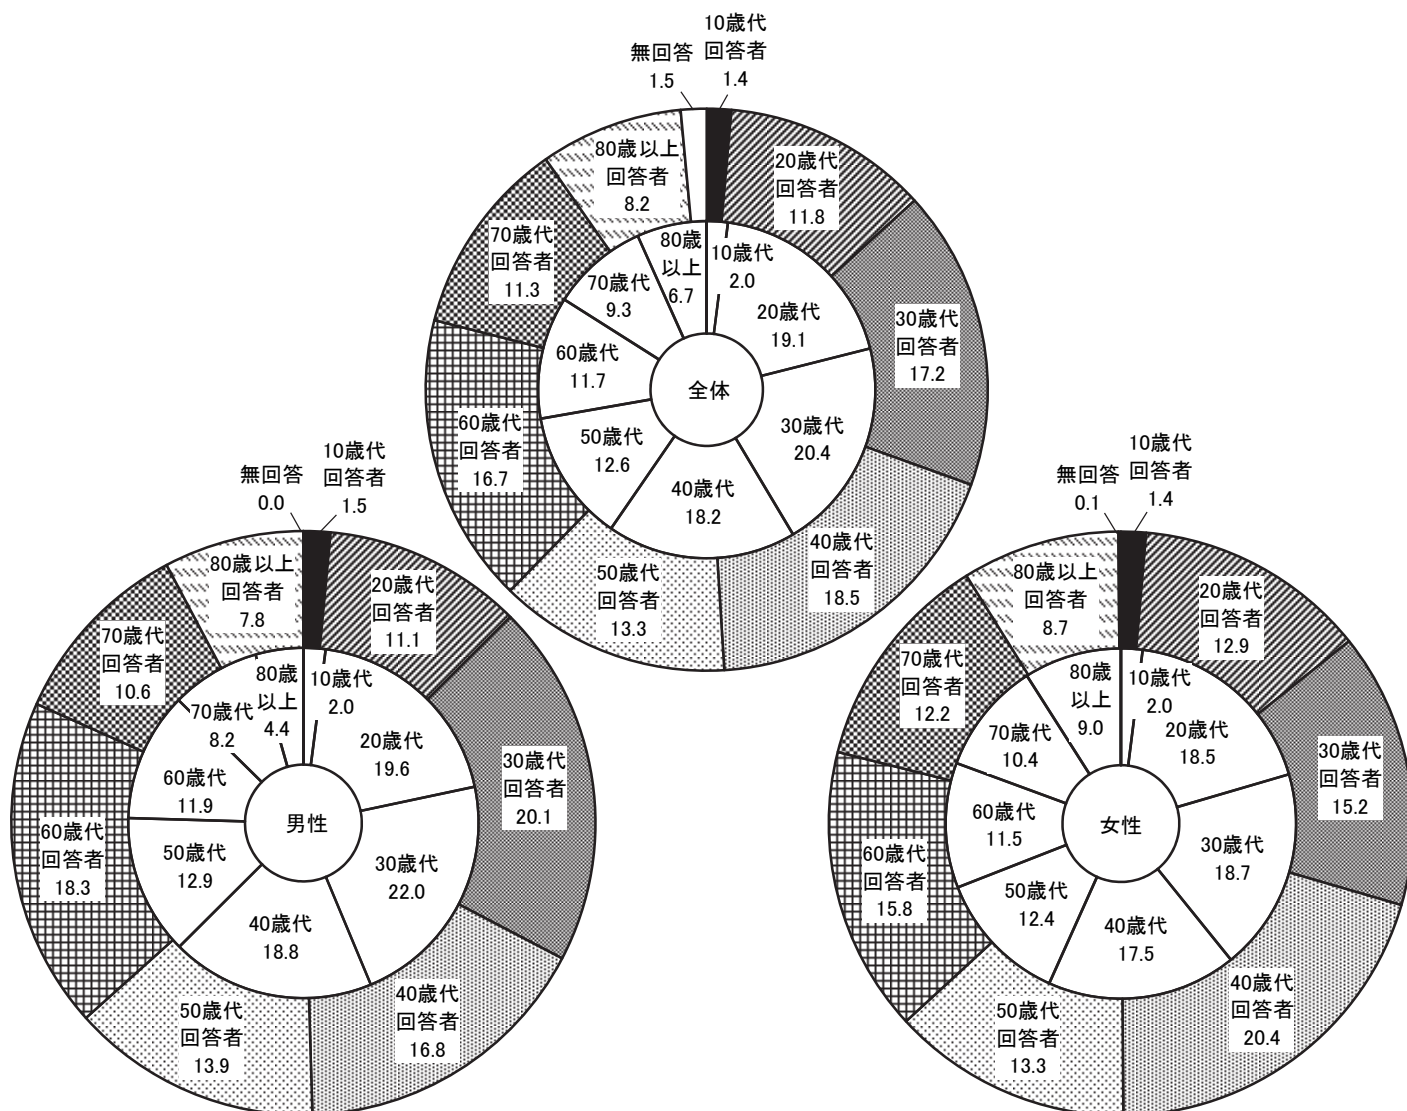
無回答
1.5

10歳代
回答者
1.4

20歳代
回答者
11.8

30歳代
回答者
17.2

40歳代
回答者
18.5

50歳代
回答者
13.3

60歳代
回答者
16.7

70歳代
回答者
11.3

80歳以上
回答者
8.2

80歳
以上
6.7

10歳代
2.0

20歳代
19.1

30歳代
20.4

40歳代
18.2

50歳代
12.6

60歳代
11.7

70歳代
9.3

全体

無回答
0.0

10歳代
回答者
1.5

20歳代
回答者
11.1

30歳代
回答者
20.1

40歳代
回答者
16.8

50歳代
回答者
13.9

60歳代
回答者
18.3

70歳代
回答者
10.6

80歳以上
回答者
7.8

80歳
以上
4.4

10歳代
2.0

20歳代
19.6

30歳代
22.0

40歳代
18.8

50歳代
12.9

60歳代
11.9

70歳代
8.2

男性

無回答
0.1

10歳代
回答者
1.4

20歳代
回答者
12.9

30歳代
回答者
15.2

40歳代
回答者
20.4

50歳代
回答者
13.3

60歳代
回答者
15.8

70歳代
回答者
12.2

80歳以上
回答者
8.7

80歳
以上
9.0

10歳代
2.0

20歳代
18.5

30歳代
18.7

40歳代
17.5

50歳代
12.4

60歳代
11.5

70歳代
10.4

女性